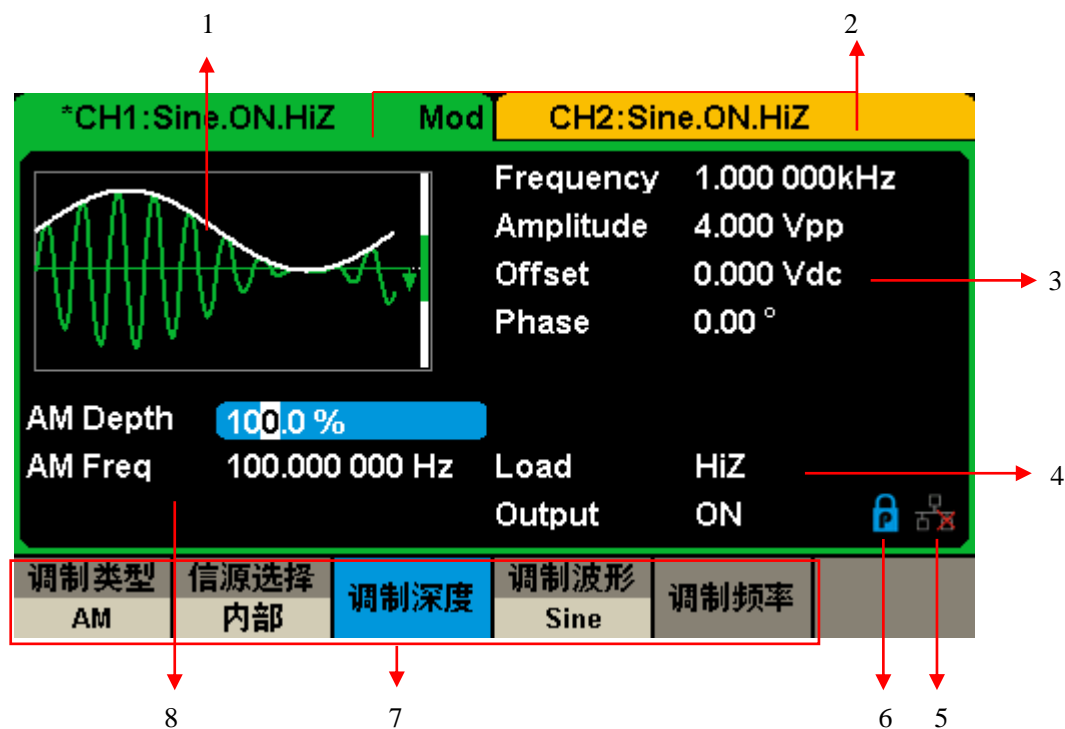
1

2

*CH1:Sine.ON.HiZ

Mod

CH2:Sine.ON.HiZ

Frequency 1.000 000kHz

Amplitude 4.000 Vpp

Offset 0.000 Vdc

Phase 0.00 °

3

AM Depth 100.0 %

AM Freq 100.000 000 Hz

Load HiZ

Output ON

4

调制类型 AM

信源选择 内部

调制深度

调制波形 Sine

调制频率

8

7

6

5